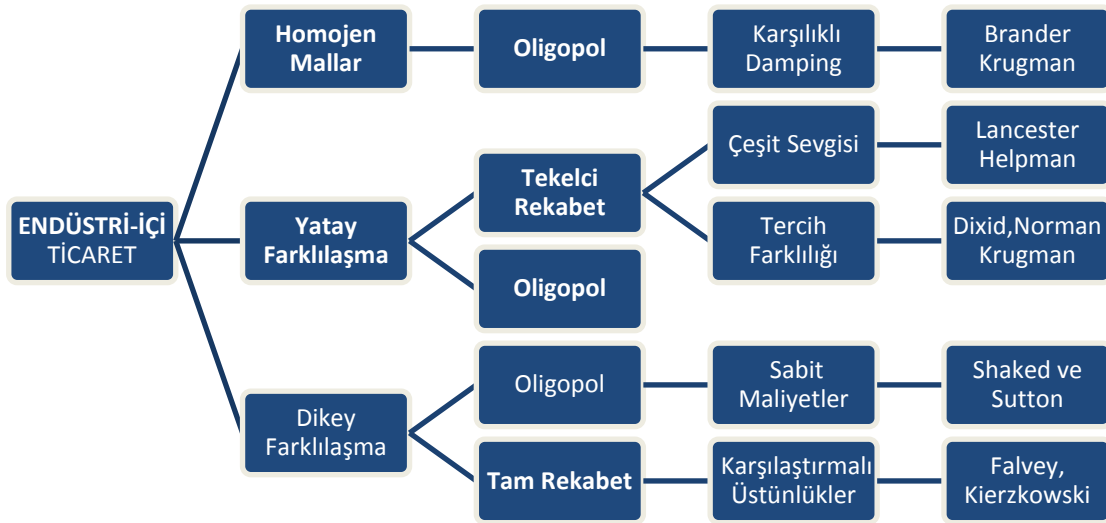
ENDÜSTRİ-İÇİ TİCARET

Homojen Mallar
Oligopol
Karşılıklı Damping
Brander Krugman

Yatay Farklılaşma
Tekelci Rekabet
Çeşit Sevgisi
Lancester Helpman
Tercih Farklılığı
Dixid,Norman Krugman
Oligopol

Dikey Farklılaşma
Oligopol
Sabit Maliyetler
Shaked ve Sutton
Tam Rekabet
Karşılaştırmalı Üstünlükler
Falvey, Kierzkowski